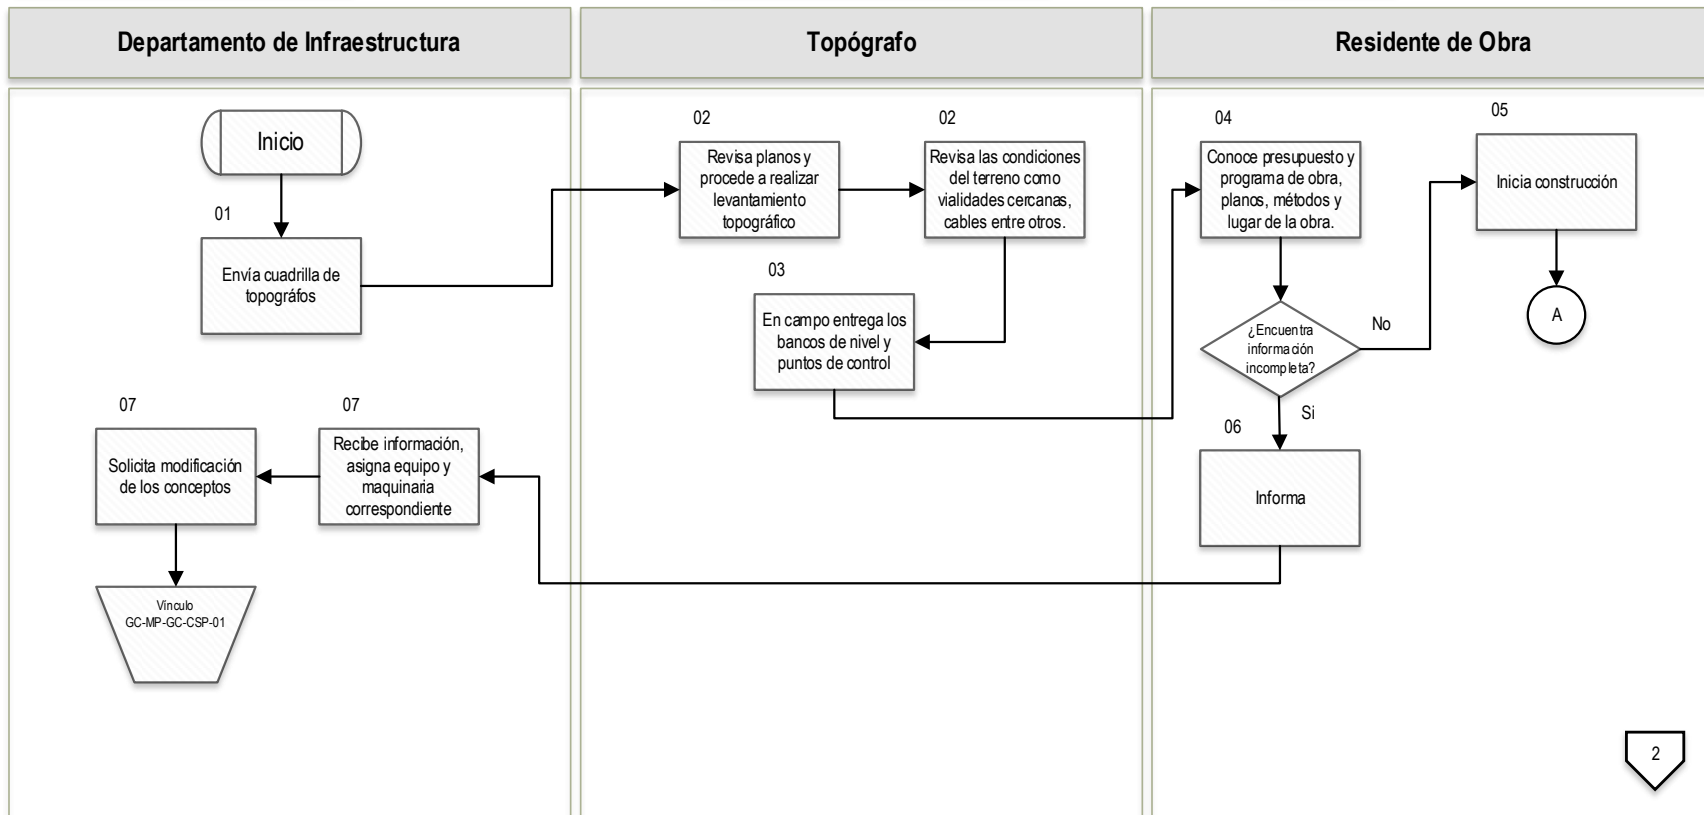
Departamento de Infraestructura

Topógrafo

Residente de Obra

Inicio

01

Envía cuadrilla de topográfos

02

Revisa planos y procede a realizar levantamiento topográfico

02

Revisa las condiciones del terreno como vialidades cercanas, cables entre otros.

03

En campo entrega los bancos de nivel y puntos de control

04

Conoce presupuesto y programa de obra, planos, métodos y lugar de la obra.

¿Encuentra información incompleta?

No

Si

05

Inicia construcción

A

06

Informa

07

Recibe información, asigna equipo y maquinaria correspondiente

07

Solicita modificación de los conceptos

Vínculo GC-MP-GC-CSP-01

2